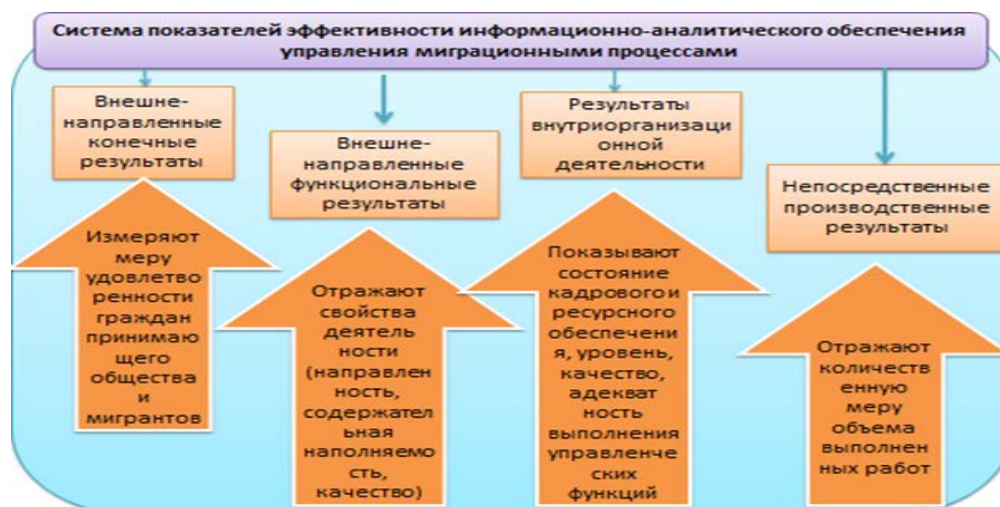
Система показателей эффективности информационно-аналитического обеспечения управления миграционными процессами

Внешне-направленные конечные результаты

Измеряют меру удовлетворенности граждан принимающего общества и мигрантов

Внешне-направленные функциональные результаты

Отражают свойства деятельности (направленность, содержательная наполняемость, качество)

Результаты внутриорганизационной деятельности

Показывают состояние кадрового и ресурсного обеспечения, уровень, качество, адекватность выполнения управленческих функций

Непосредственные производственные результаты

Отражают количественную меру объема выполненных работ